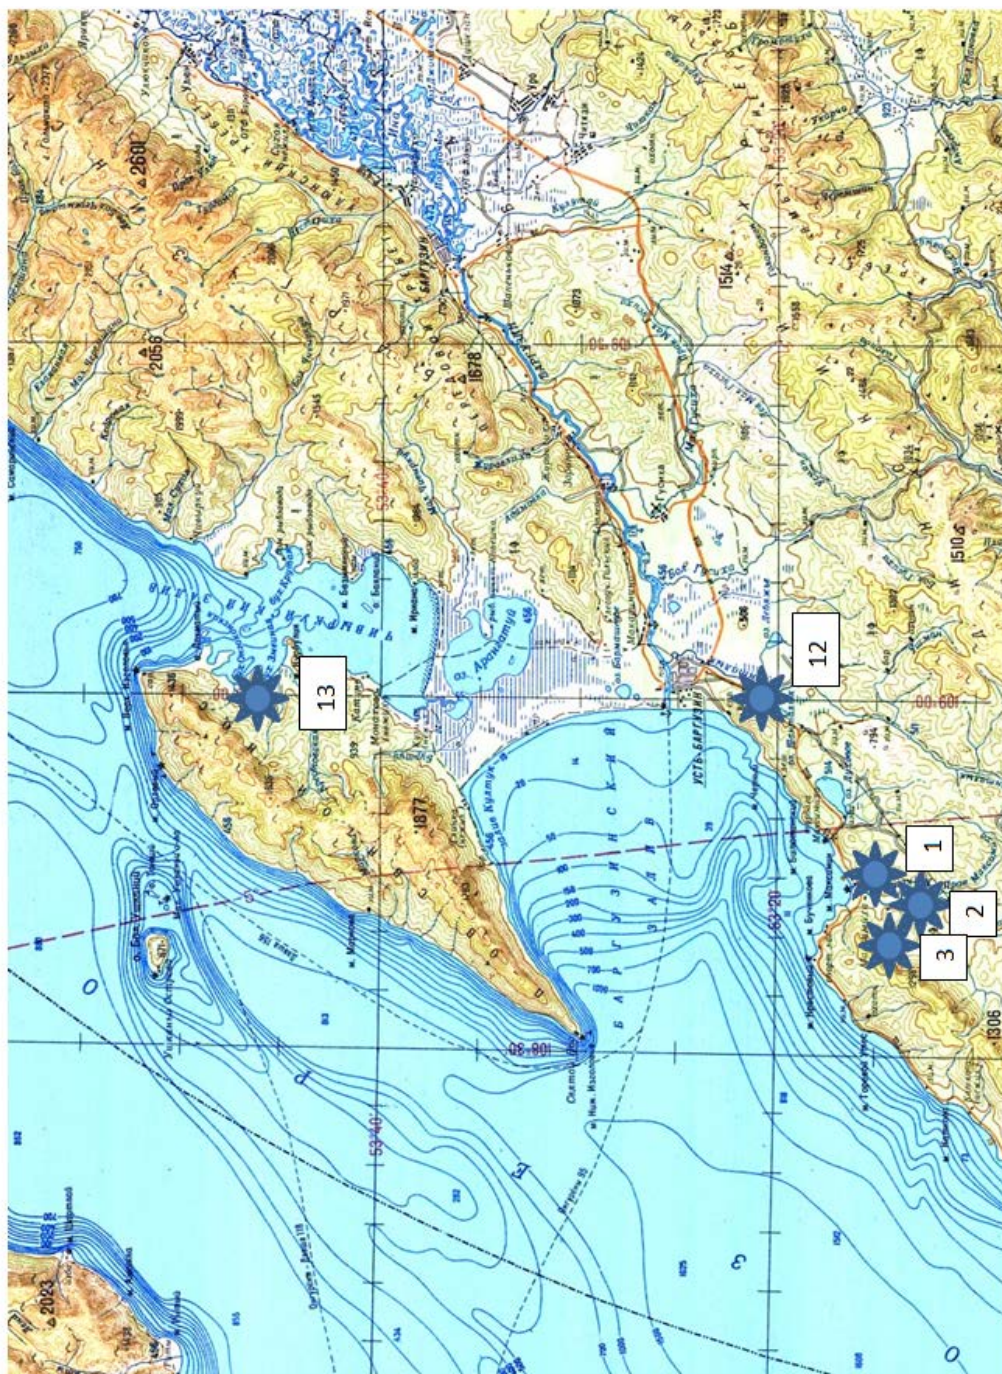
13

12

1

2

3

2601

2056

1678

1514

1510

1877

1306

2023

БАРГУЗИНСКИЙ ЗАЛИВ

УСТЬ-БАРГУЗИН

оз. Арангатуй

Чивыркуйский залив

53°40'

53°20'

108°30'

109°00'

БАРГУЗИН

Читкан

м. Нижн. Изголовье

Ушканьи Острова

о. Бол. Ушканий